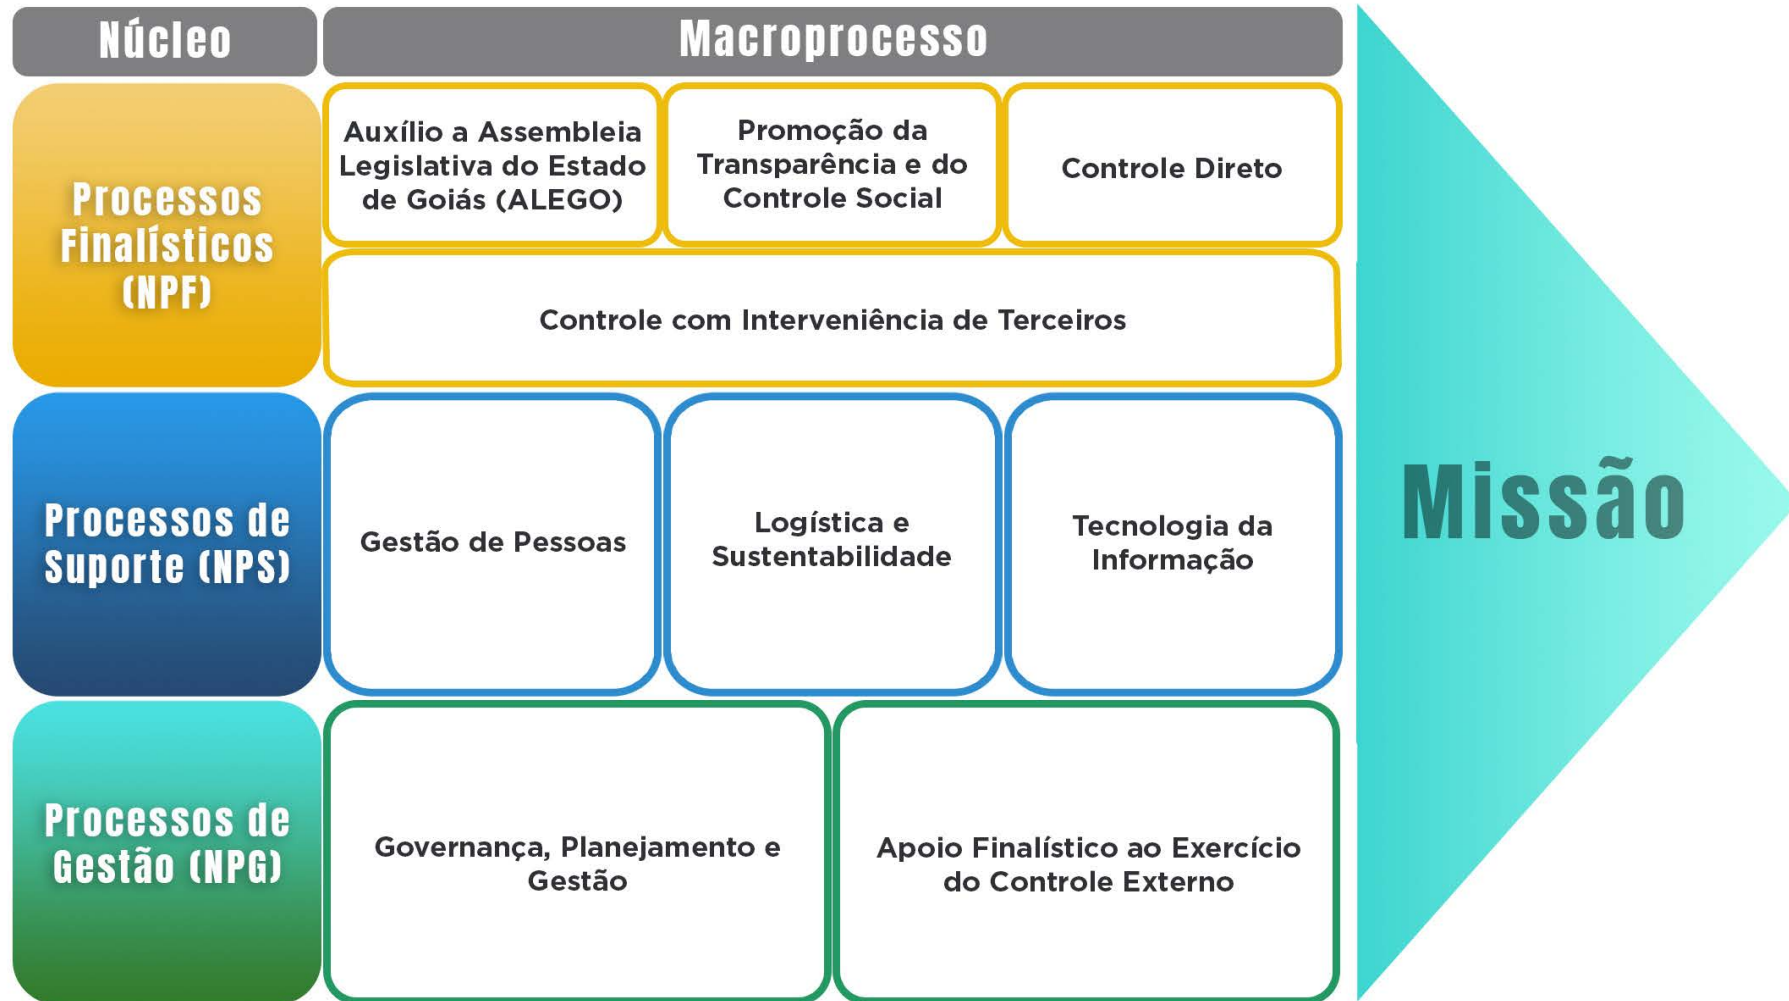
| Núcleo | Macroprocesso | | |
|---|---|---|---|
| Processos Finalísticos (NPF) | Auxílio a Assembleia Legislativa do Estado de Goiás (ALEGO) | Promoção da Transparência e do Controle Social | Controle Direto |
| | Controle com Interveniência de Terceiros | | |
| Processos de Suporte (NPS) | Gestão de Pessoas | Logística e Sustentabilidade | Tecnologia da Informação |
| Processos de Gestão (NPG) | Governança, Planejamento e Gestão | Apoio Finalístico ao Exercício do Controle Externo | |

Missão